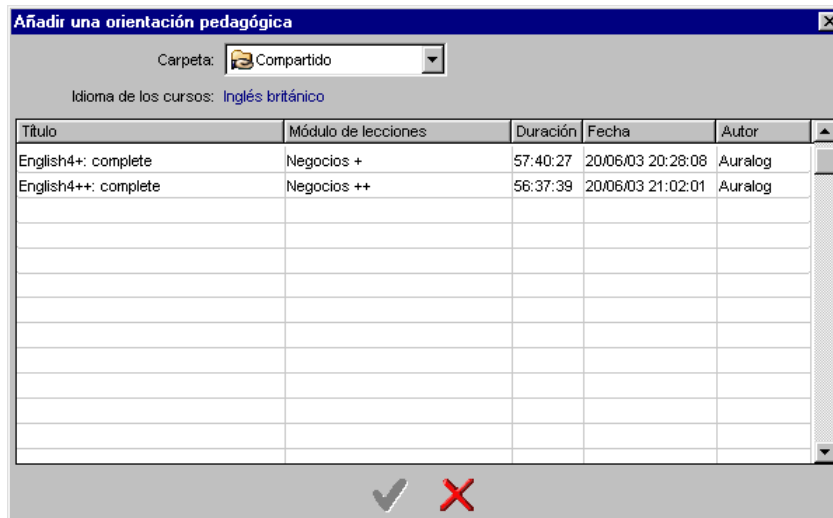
Añadir una orientación pedagógica

Carpeta: Compartido

Idioma de los cursos: Inglés británico

| Título | Módulo de lecciones | Duración | Fecha | Autor |
|---|---|---|---|---|
| English4+: complete | Negocios + | 57:40:27 | 20/06/03 20:28:08 | Auralog |
| English4++: complete | Negocios ++ | 56:37:39 | 20/06/03 21:02:01 | Auralog |